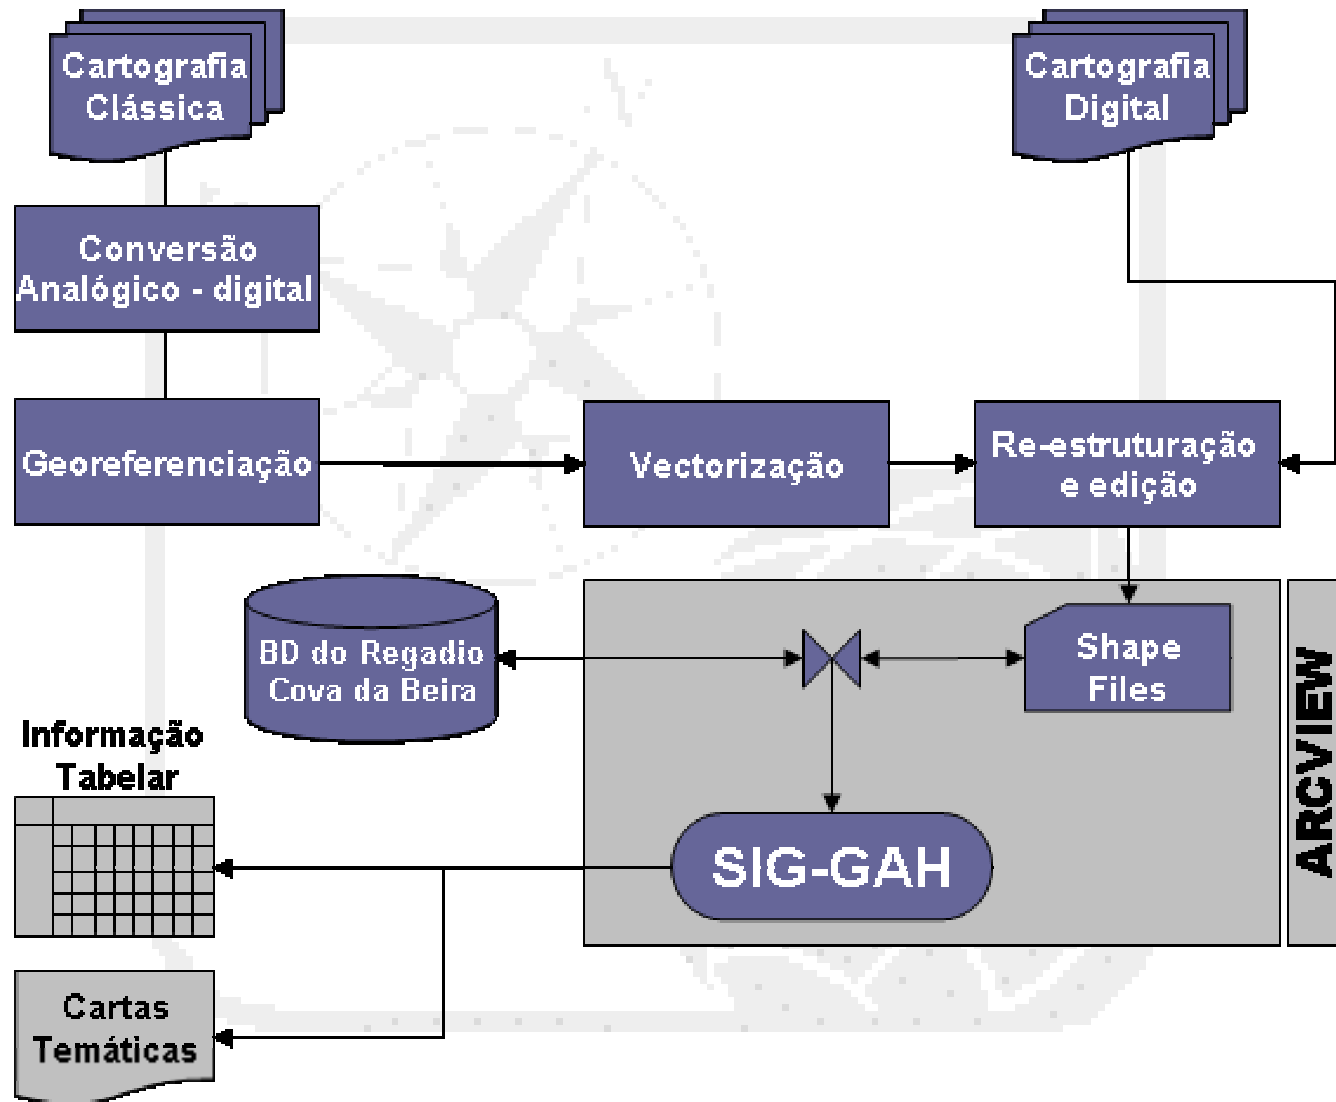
Cartografia Clássica

Cartografia Digital

Conversão Analógico - digital

Georeferenciação

Vectorização

Re-estruturação e edição

BD do Regadio Cova da Beira

Shape Files

ARCVIEW

Informação Tabelar

SIG-GAH

Cartas Temáticas